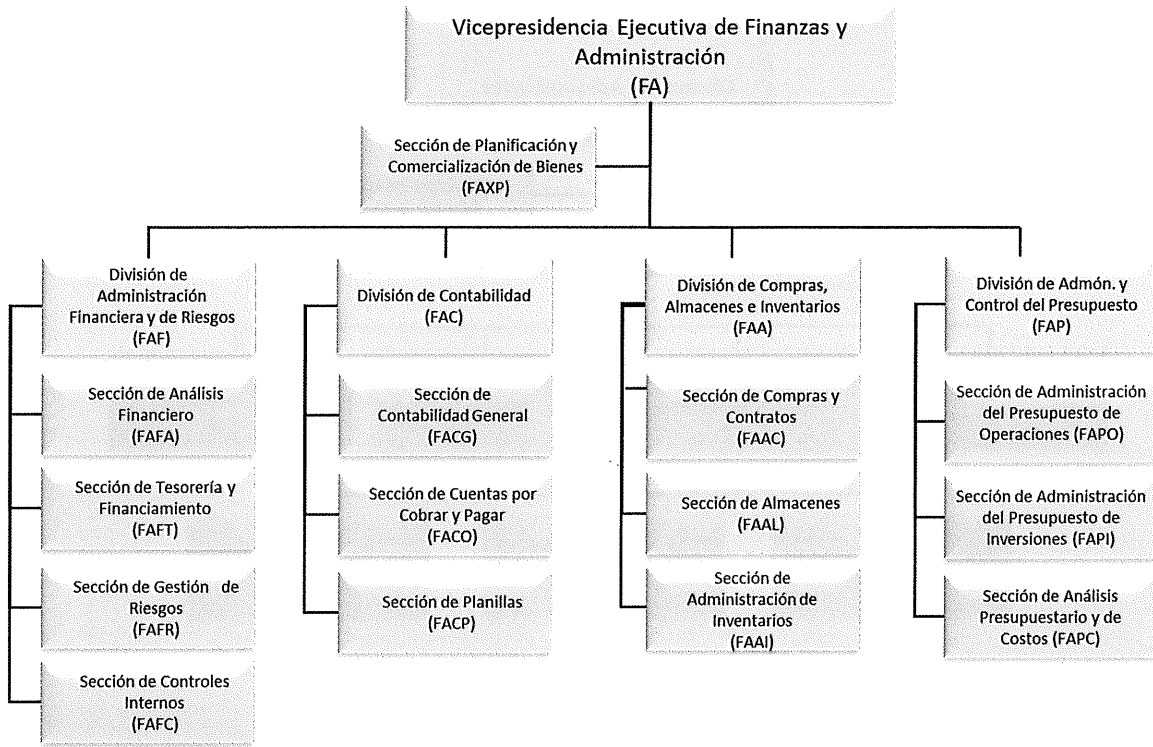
Vicepresidencia Ejecutiva de Finanzas y Administración
(FA)

Sección de Planificación y Comercialización de Bienes
(FAXP)

División de Administración Financiera y de Riesgos
(FAF)

Sección de Análisis Financiero
(FAFA)

Sección de Tesorería y Financiamiento
(FAFT)

Sección de Gestión de Riesgos
(FAFR)

Sección de Controles Internos
(FAFC)

División de Contabilidad
(FAC)

Sección de Contabilidad General
(FACG)

Sección de Cuentas por Cobrar y Pagar
(FACO)

Sección de Planillas
(FACP)

División de Compras, Almacenes e Inventarios
(FAA)

Sección de Compras y Contratos
(FAAC)

Sección de Almacenes
(FAAL)

Sección de Administración de Inventarios
(FAAI)

División de Admón. y Control del Presupuesto
(FAP)

Sección de Administración del Presupuesto de Operaciones (FAPO)

Sección de Administración del Presupuesto de Inversiones (FAPI)

Sección de Análisis Presupuestario y de Costos (FAPC)